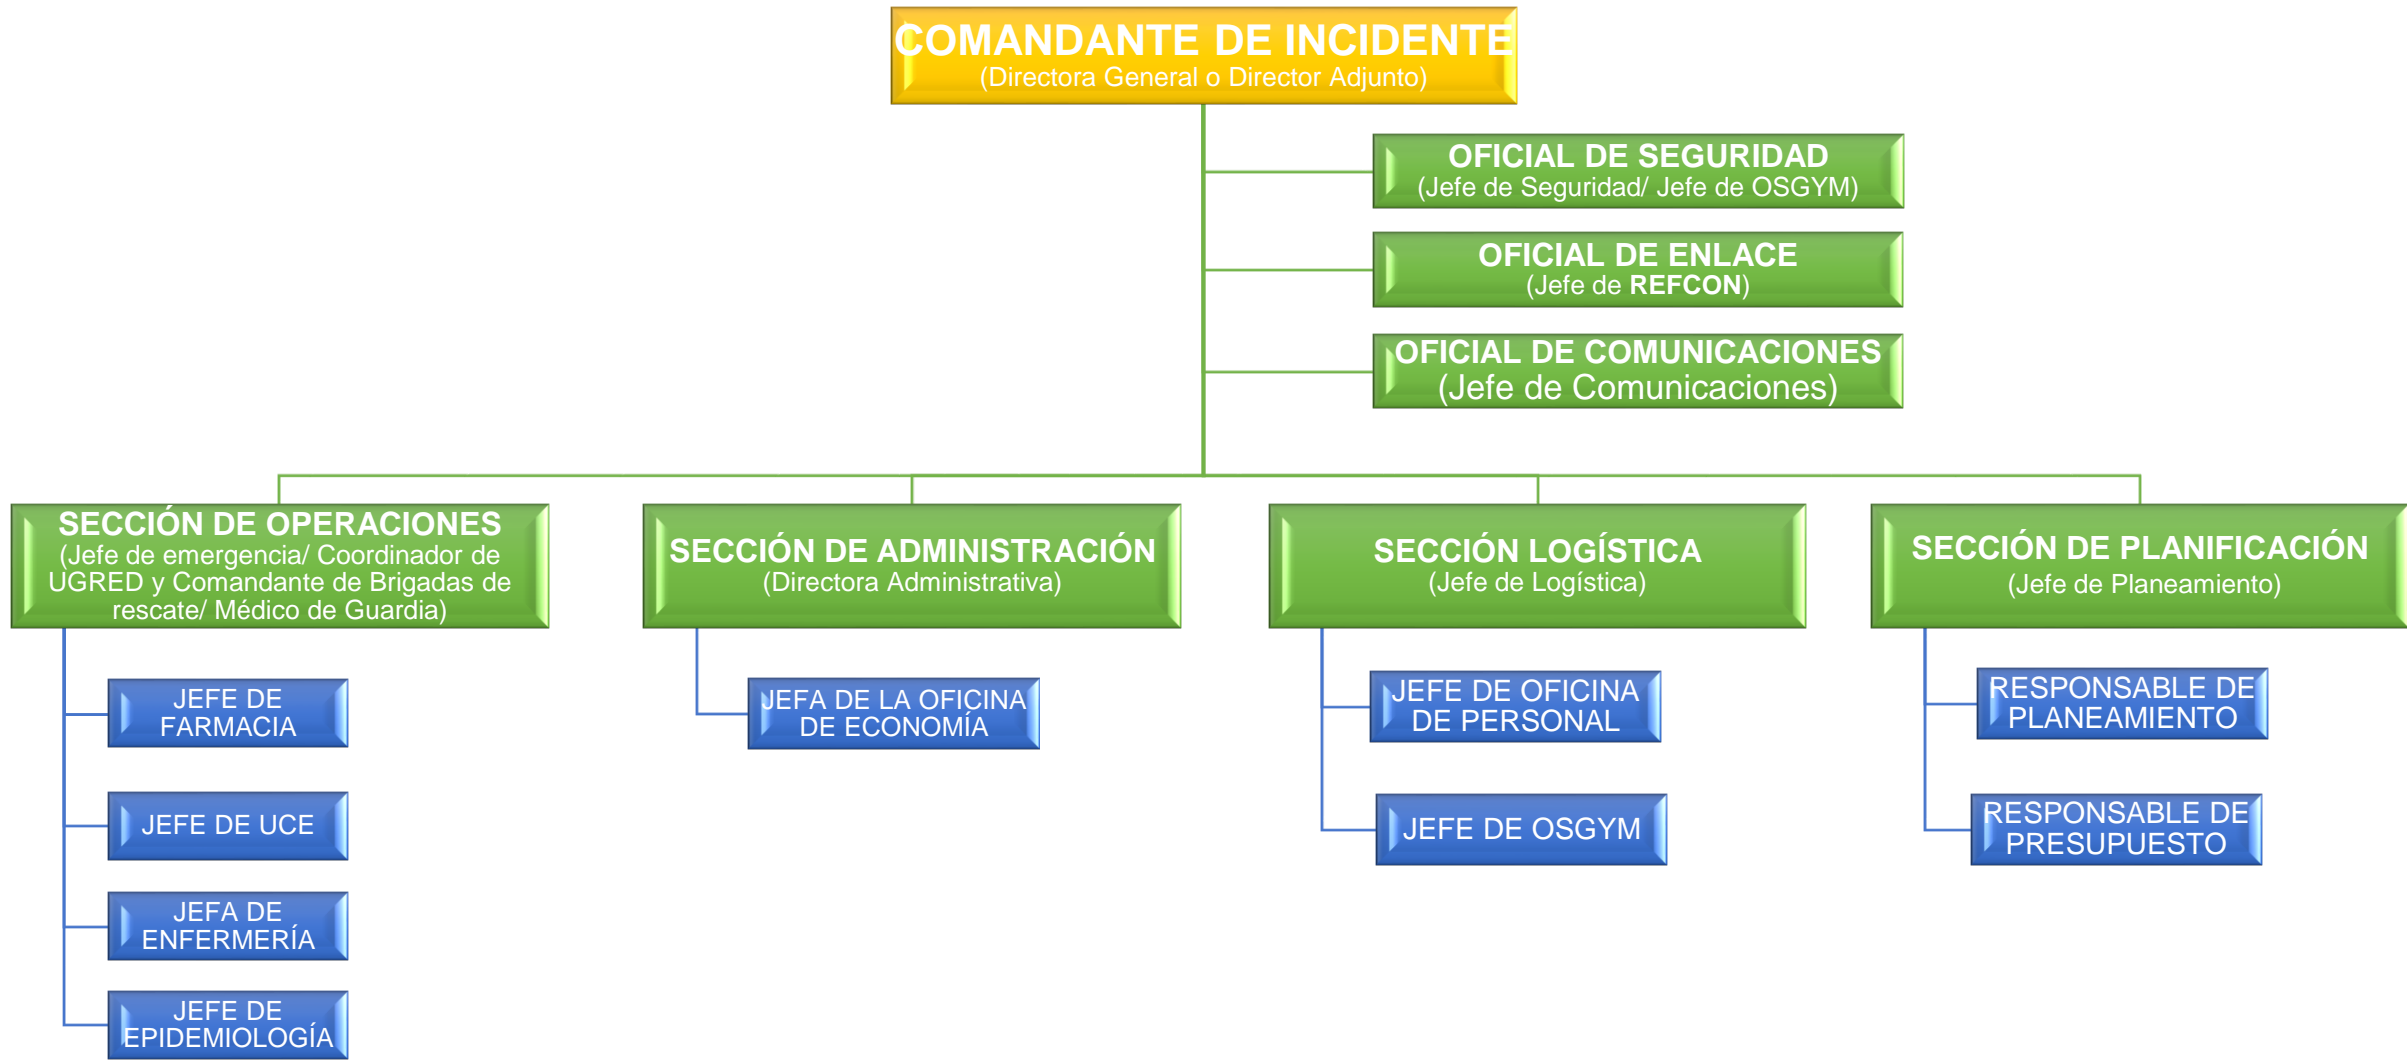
COMANDANTE DE INCIDENTE
(Directora General o Director Adjunto)

OFICIAL DE SEGURIDAD
(Jefe de Seguridad/ Jefe de OSGYM)

OFICIAL DE ENLACE
(Jefe de REFCON)

OFICIAL DE COMUNICACIONES
(Jefe de Comunicaciones)

SECCIÓN DE OPERACIONES
(Jefe de emergencia/ Coordinador de UGRED y Comandante de Brigadas de rescate/ Médico de Guardia)

JEFE DE FARMACIA

JEFE DE UCE

JEFA DE ENFERMERÍA

JEFE DE EPIDEMIOLOGÍA

SECCIÓN DE ADMINISTRACIÓN
(Directora Administrativa)

JEFA DE LA OFICINA DE ECONOMÍA

SECCIÓN LOGÍSTICA
(Jefe de Logística)

JEFE DE OFICINA DE PERSONAL

JEFE DE OSGYM

SECCIÓN DE PLANIFICACIÓN
(Jefe de Planeamiento)

RESPONSABLE DE PLANEAMIENTO

RESPONSABLE DE PRESUPUESTO